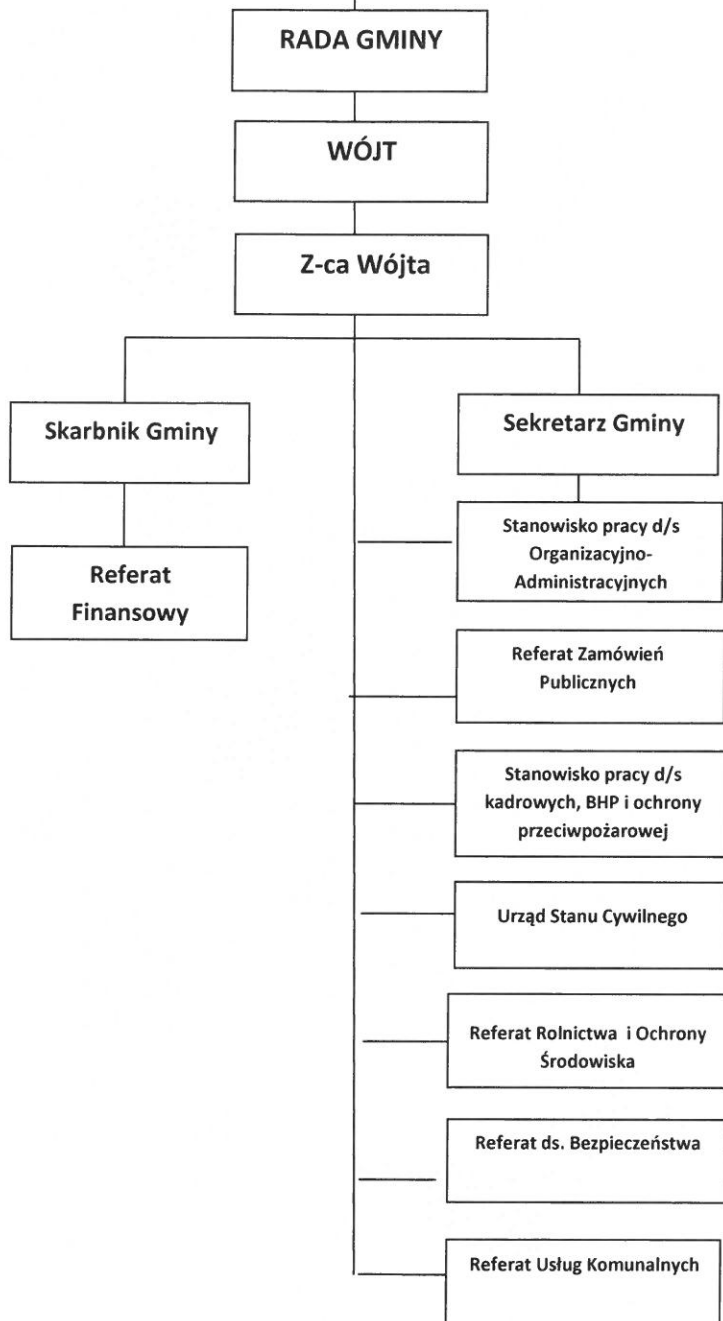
RADA GMINY

WÓJT

Z-ca Wójta

Skarbnik Gminy

Referat Finansowy

Sekretarz Gminy

Stanowisko pracy d/s Organizacyjno-Administracyjnych

Referat Zamówień Publicznych

Stanowisko pracy d/s kadrowych, BHP i ochrony przeciwpożarowej

Urząd Stanu Cywilnego

Referat Rolnictwa i Ochrony Środowiska

Referat ds. Bezpieczeństwa

Referat Usług Komunalnych